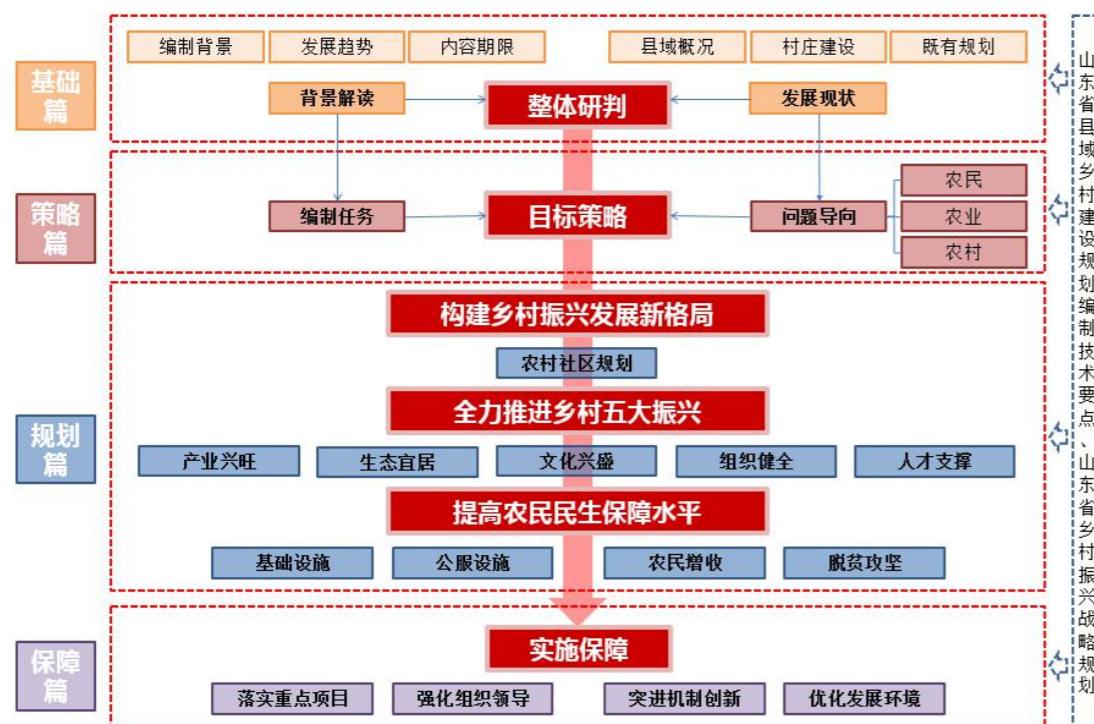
基础篇

编制背景
发展趋势
内容期限
县域概况
村庄建设
既有规划

背景解读
整体研判
发展现状

策略篇

编制任务
目标策略
问题导向
农民
农业
农村

规划篇

构建乡村振兴发展新格局
农村社区规划
全力推进乡村五大振兴
产业兴旺
生态宜居
文化兴盛
组织健全
人才支撑
提高农民民生保障水平
基础设施
公服设施
农民增收
脱贫攻坚

保障篇

实施保障
落实重点项目
强化组织领导
突进机制创新
优化发展环境

山东省县域乡村建设规划编制技术要点、山东省乡村振兴战略规划